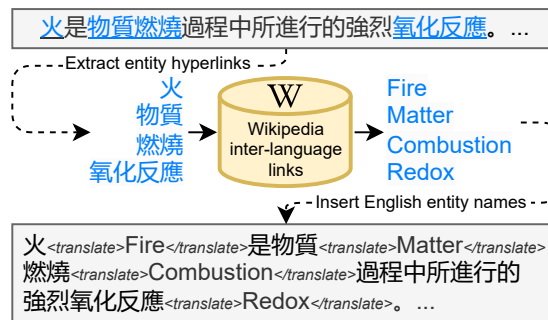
火是物質燃燒過程中所進行的強烈氧化反應。...

Extract entity hyperlinks

火
物質
燃燒
氧化反應

W
Wikipedia inter-language links

Fire
Matter
Combustion
Redox

Insert English entity names

火<translate>Fire</translate>是物質<translate>Matter</translate>燃燒<translate>Combustion</translate>過程中所進行的強烈氧化反應<translate>Redox</translate>。...